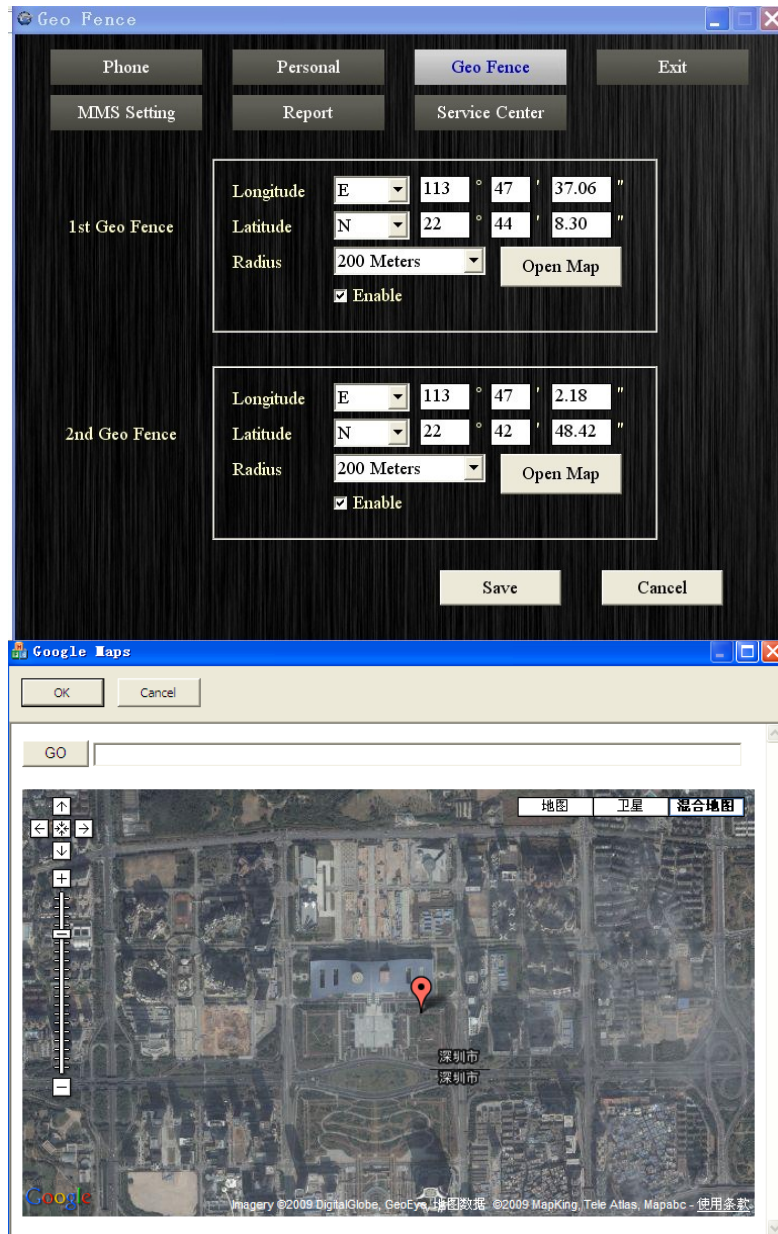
Geo Fence

Phone
Personal
Geo Fence
Exit
MMS Setting
Report
Service Center

1st Geo Fence
Longitude E 113 ° 47 ' 37.06 "
Latitude N 22 ° 44 ' 8.30 "
Radius 200 Meters
Open Map
Enable

2nd Geo Fence
Longitude E 113 ° 47 ' 2.18 "
Latitude N 22 ° 42 ' 48.42 "
Radius 200 Meters
Open Map
Enable

Save
Cancel

Google Maps
OK
Cancel
GO

地图 卫星 混合地图

深圳市
深圳市

Google
Imagery ©2009 DigitalGlobe, GeoEye, 地图数据 ©2009 MapKing, Tele Atlas, Mapabc - 使用条款